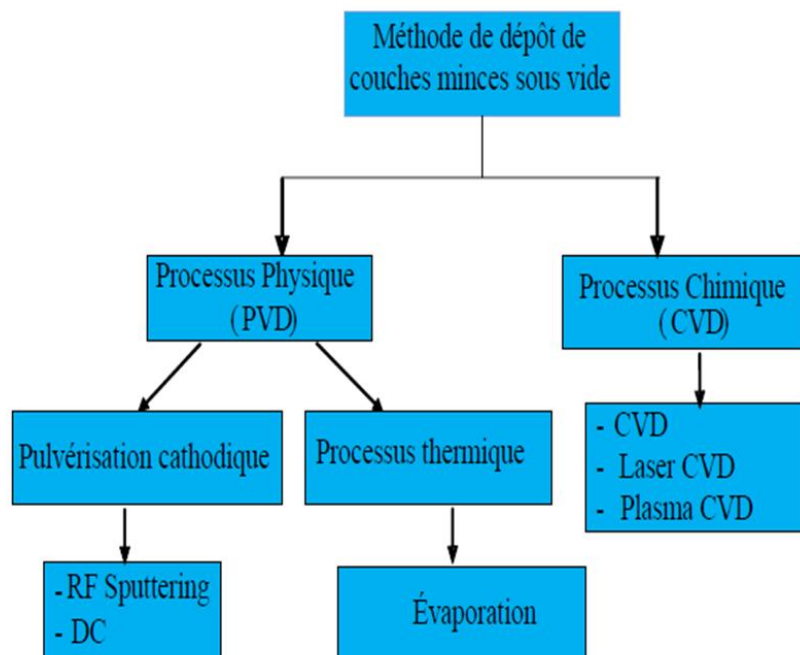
Méthode de dépôt de couches minces sous vide

Processus Physique (PVD)

Processus Chimique (CVD)

Pulvérisation cathodique

Processus thermique

- CVD
- Laser CVD
- Plasma CVD

- RF Sputtering
- DC

Évaporation